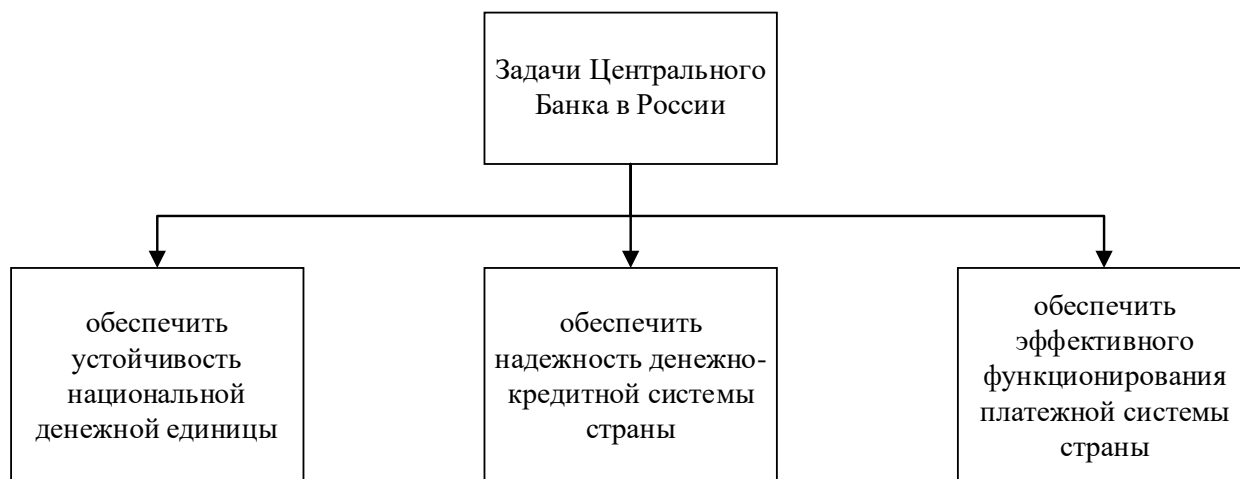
Задачи Центрального Банка в России

обеспечить устойчивость национальной денежной единицы

обеспечить надежность денежно-кредитной системы страны

обеспечить эффективного функционирования платежной системы страны